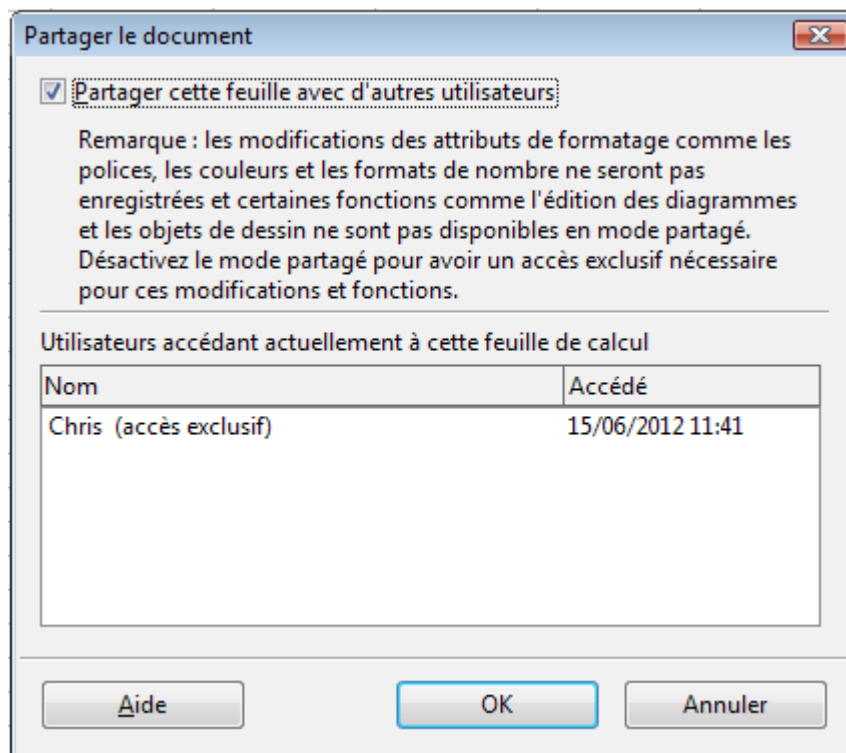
Partager le document

☑ Partager cette feuille avec d'autres utilisateurs

Remarque : les modifications des attributs de formatage comme les polices, les couleurs et les formats de nombre ne seront pas enregistrées et certaines fonctions comme l'édition des diagrammes et les objets de dessin ne sont pas disponibles en mode partagé. Désactivez le mode partagé pour avoir un accès exclusif nécessaire pour ces modifications et fonctions.

Utilisateurs accédant actuellement à cette feuille de calcul

| Nom | Accédé |
|---|---|
| Chris (accès exclusif) | 15/06/2012 11:41 |

Aide | OK | Annuler